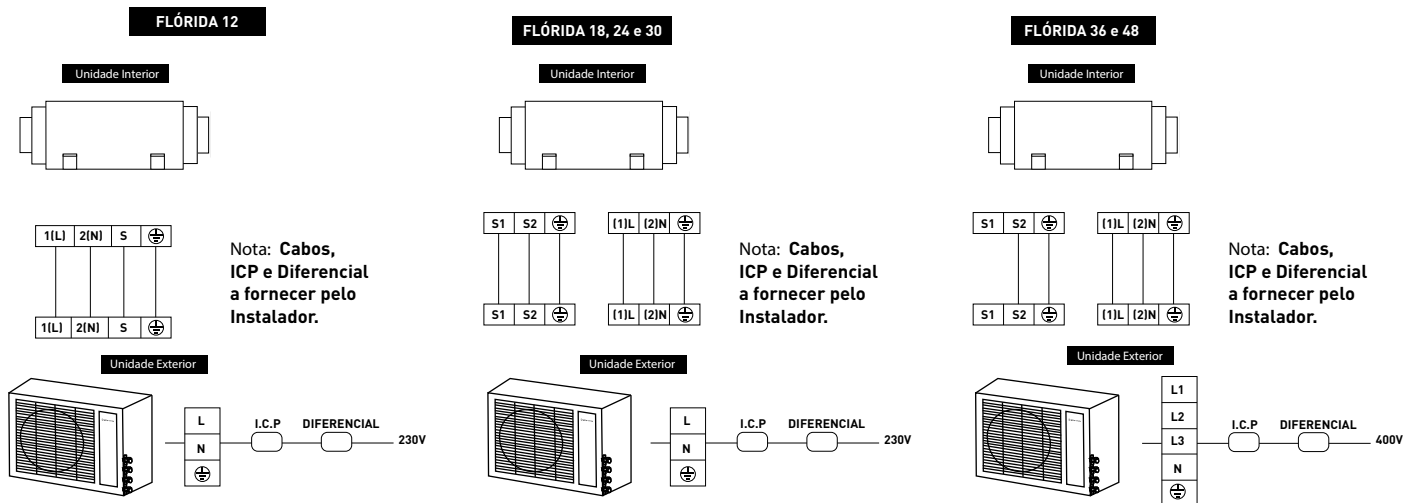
FLÓRIDA 12

Unidade Interior

| 1(L) | 2(N) | S | ⏚ |
|---|---|---|---|

| 1(L) | 2(N) | S | ⏚ |
|---|---|---|---|

Nota: **Cabos, ICP e Diferencial a fornecer pelo Instalador.**

Unidade Exterior

L
N
⏚

I.C.P DIFERENCIAL 230V

FLÓRIDA 18, 24 e 30

Unidade Interior

| S1 | S2 | ⏚ |
|---|---|---|

| (1)L | (2)N | ⏚ |
|---|---|---|

| S1 | S2 | ⏚ |
|---|---|---|

| (1)L | (2)N | ⏚ |
|---|---|---|

Nota: **Cabos, ICP e Diferencial a fornecer pelo Instalador.**

Unidade Exterior

L
N
⏚

I.C.P DIFERENCIAL 230V

FLÓRIDA 36 e 48

Unidade Interior

| S1 | S2 | ⏚ |
|---|---|---|

| (1)L | (2)N | ⏚ |
|---|---|---|

| S1 | S2 | ⏚ |
|---|---|---|

| (1)L | (2)N | ⏚ |
|---|---|---|

Nota: **Cabos, ICP e Diferencial a fornecer pelo Instalador.**

Unidade Exterior

L1
L2
L3
N
⏚

I.C.P DIFERENCIAL 400V